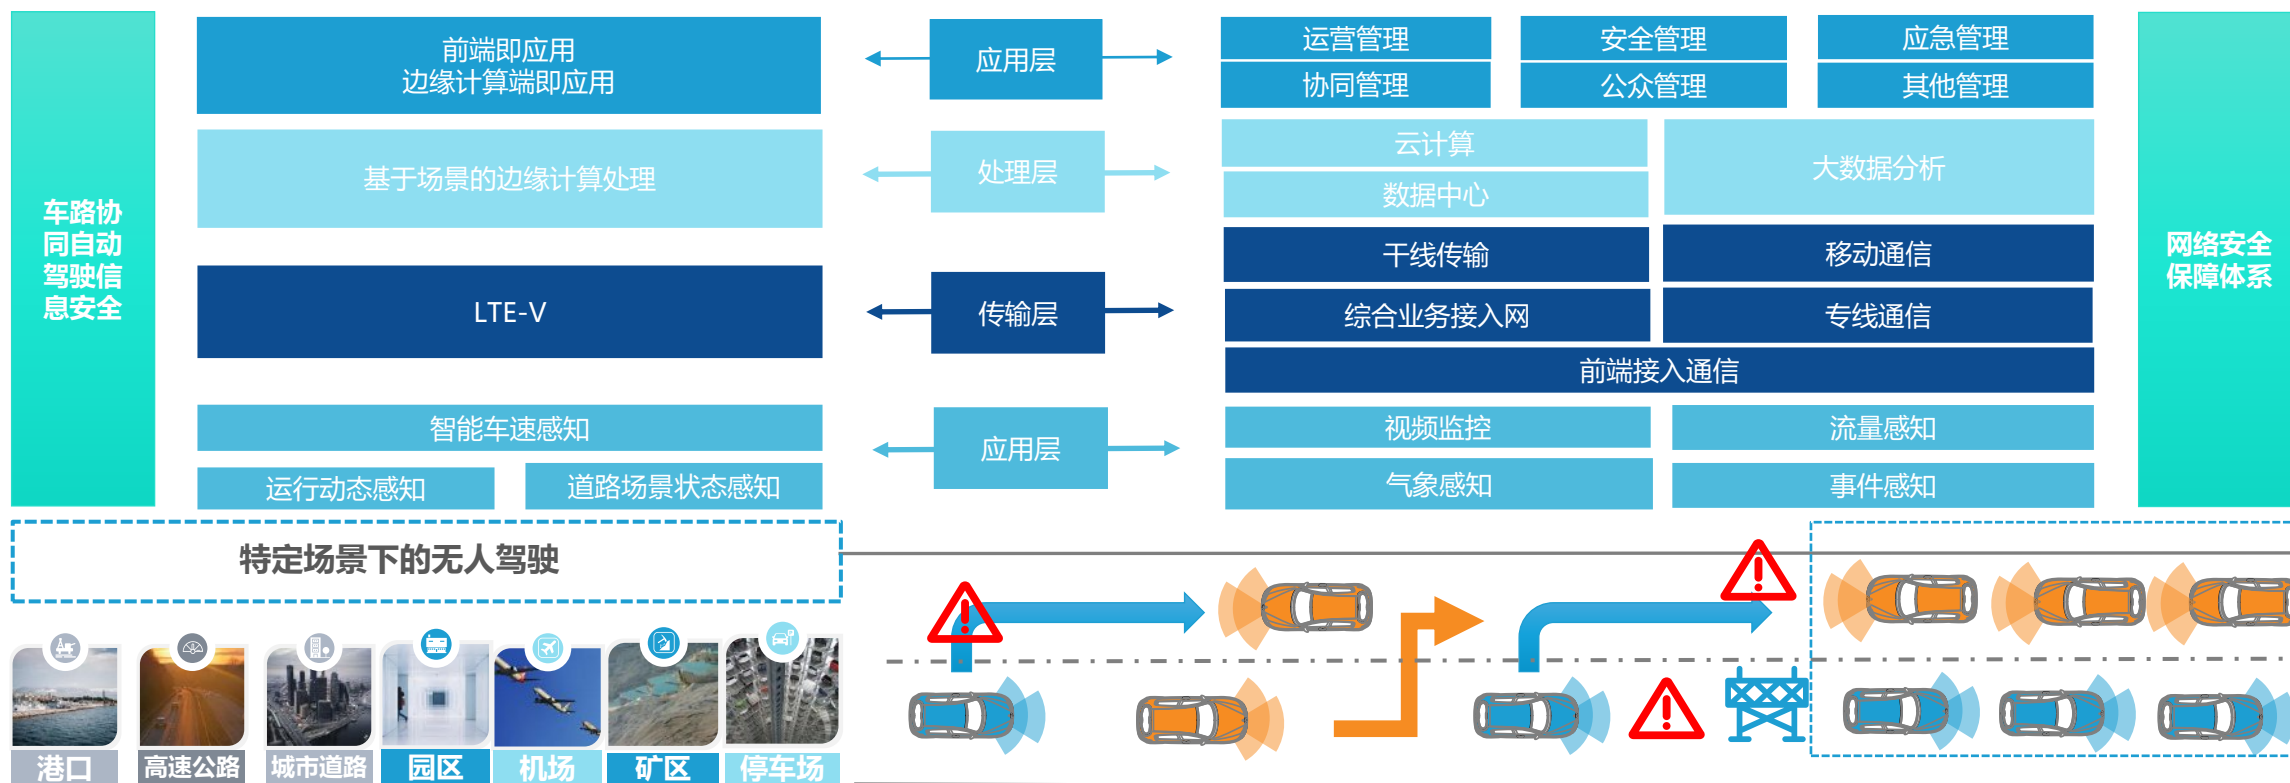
车路协同自动驾驶信息安全

前端即应用
边缘计算端即应用

应用层

运营管理
安全管理
应急管理
协同管理
公众管理
其他管理

基于场景的边缘计算处理

处理层

云计算
数据中心
大数据分析

LTE-V

传输层

干线传输
移动通信
综合业务接入网
专线通信
前端接入通信

智能车速感知
运行动态感知
道路场景状态感知

应用层

视频监控
流量感知
气象感知
事件感知

网络安全保障体系

特定场景下的无人驾驶

港口
高速公路
城市道路
园区
机场
矿区
停车场